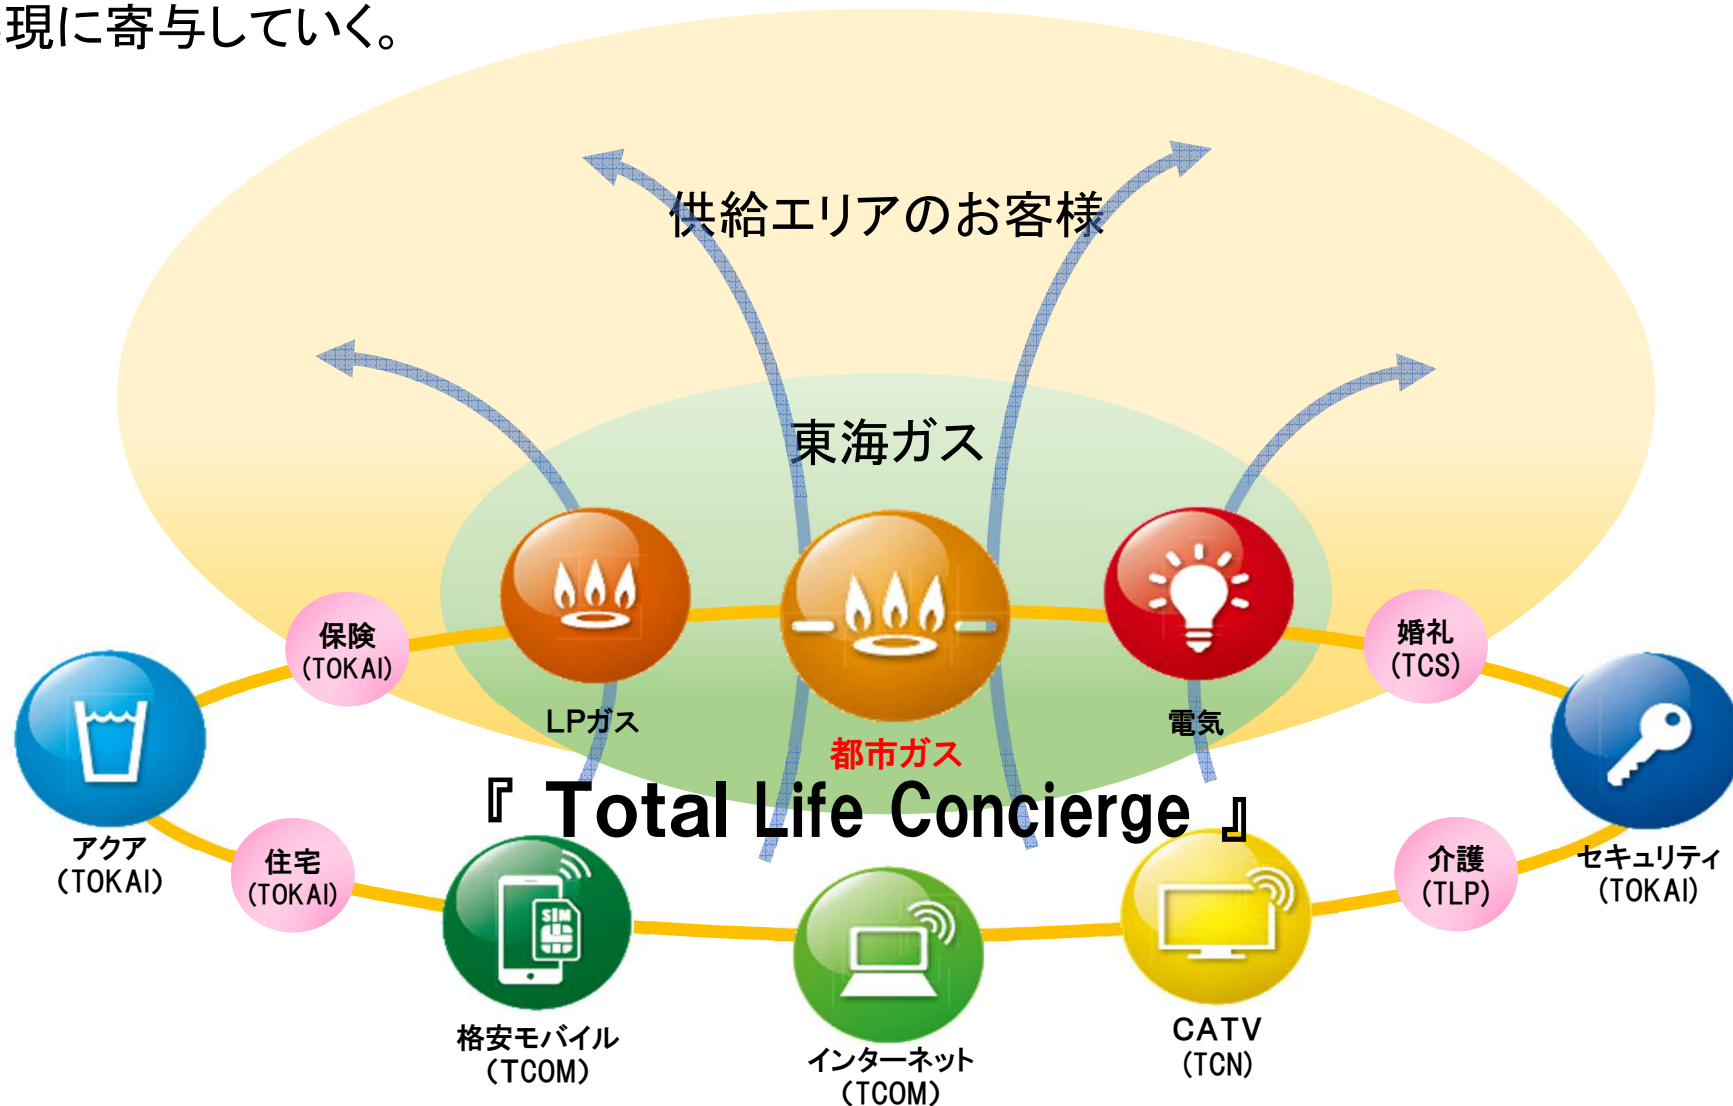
現に寄与していく。

供給エリアのお客様

東海ガス

保険
(TOKAI)

LPガス

都市ガス

電気

婚礼
(TCS)

アクア
(TOKAI)

『 Total Life Concierge 』

セキュリティ
(TOKAI)

住宅
(TOKAI)

介護
(TLP)

格安モバイル
(TCOM)

インターネット
(TCOM)

CATV
(TCN)